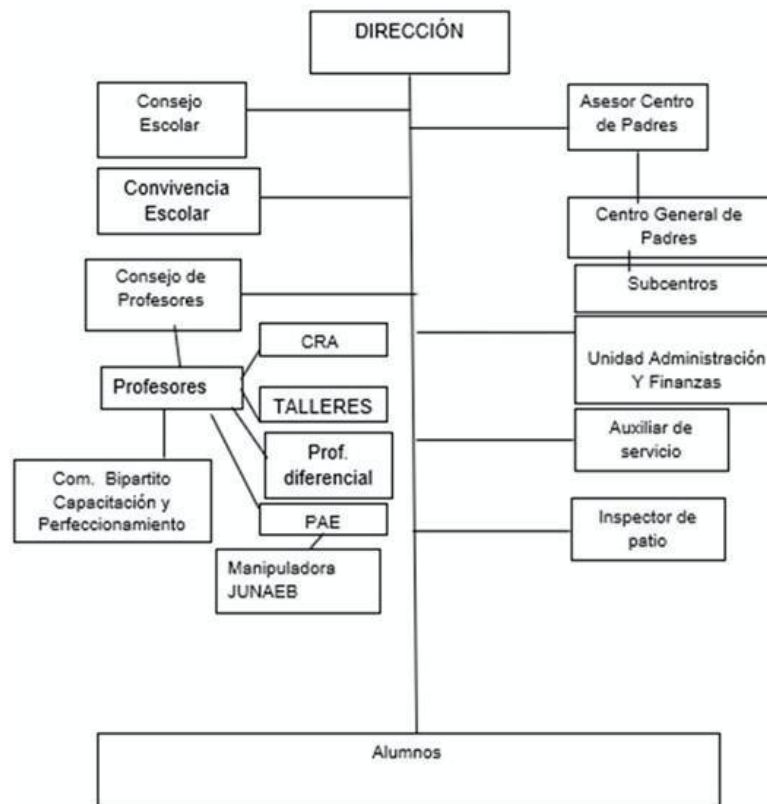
DIRECCIÓN

Consejo Escolar

Asesor Centro de Padres

Convivencia Escolar

Centro General de Padres

Subcentros

Consejo de Profesores

CRA

Unidad Administración Y Finanzas

Profesores

TALLERES

Prof. diferencial

Auxiliar de servicio

Com. Bipartito Capacitación y Perfeccionamiento

PAE

Inspector de patio

Manipuladora JUNAEB

Alumnos